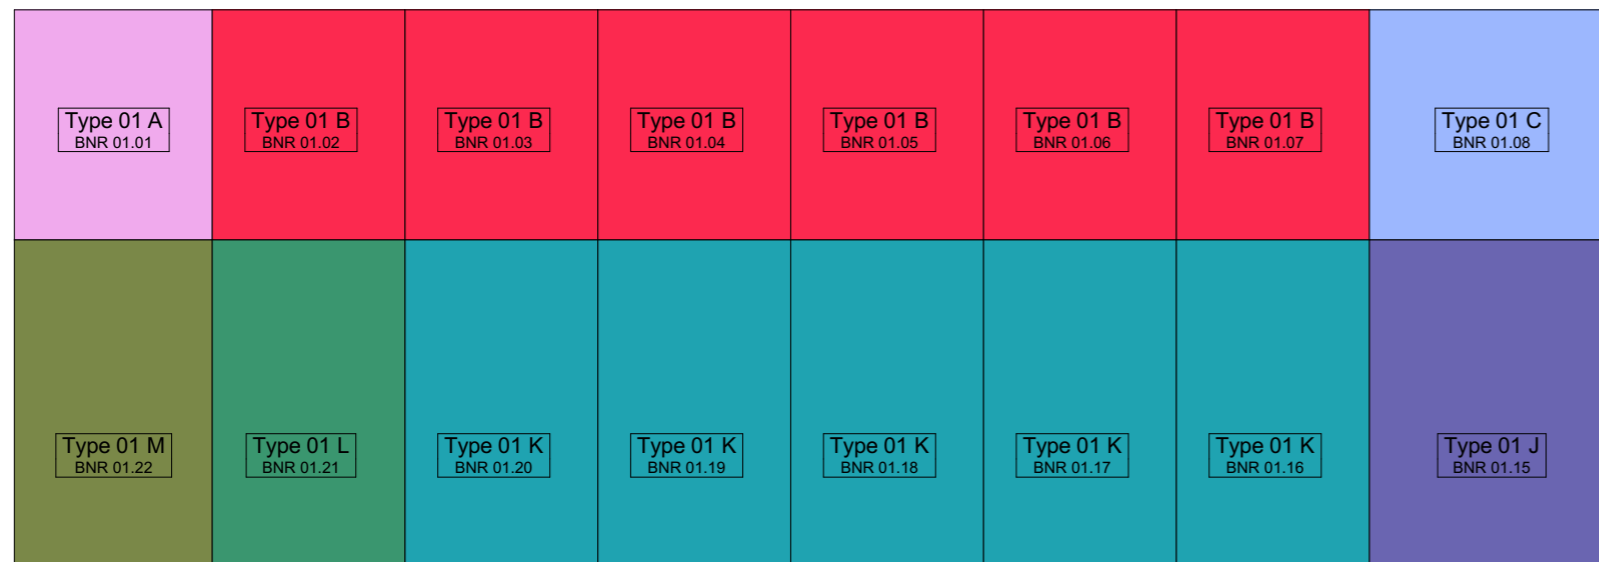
Type 01 A
BNR 01.01

Type 01 B
BNR 01.02

Type 01 B
BNR 01.03

Type 01 B
BNR 01.04

Type 01 B
BNR 01.05

Type 01 B
BNR 01.06

Type 01 B
BNR 01.07

Type 01 C
BNR 01.08

Type 01 M
BNR 01.22

Type 01 L
BNR 01.21

Type 01 K
BNR 01.20

Type 01 K
BNR 01.19

Type 01 K
BNR 01.18

Type 01 K
BNR 01.17

Type 01 K
BNR 01.16

Type 01 J
BNR 01.15